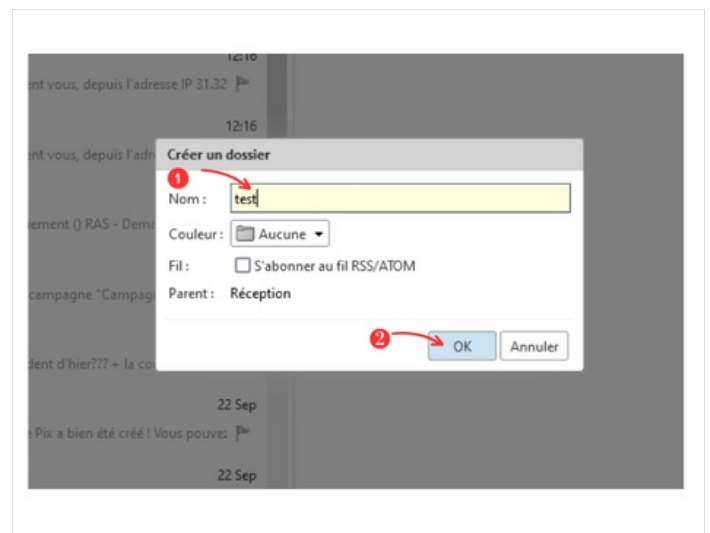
12:16

ent vous, depuis l'adresse IP 31.32

12:16

ent vous, depuis l'adr

Créer un dossier

1

Nom : test

Couleur : Aucune

Fil : S'abonner au fil RSS/ATOM

Parent : Réception

ement () RAS - Dema

campagne "Campag

2

OK

Annuler

dent d'hier??? + la co

22 Sep

e Pix a bien été créé ! Vous pouvez

22 Sep